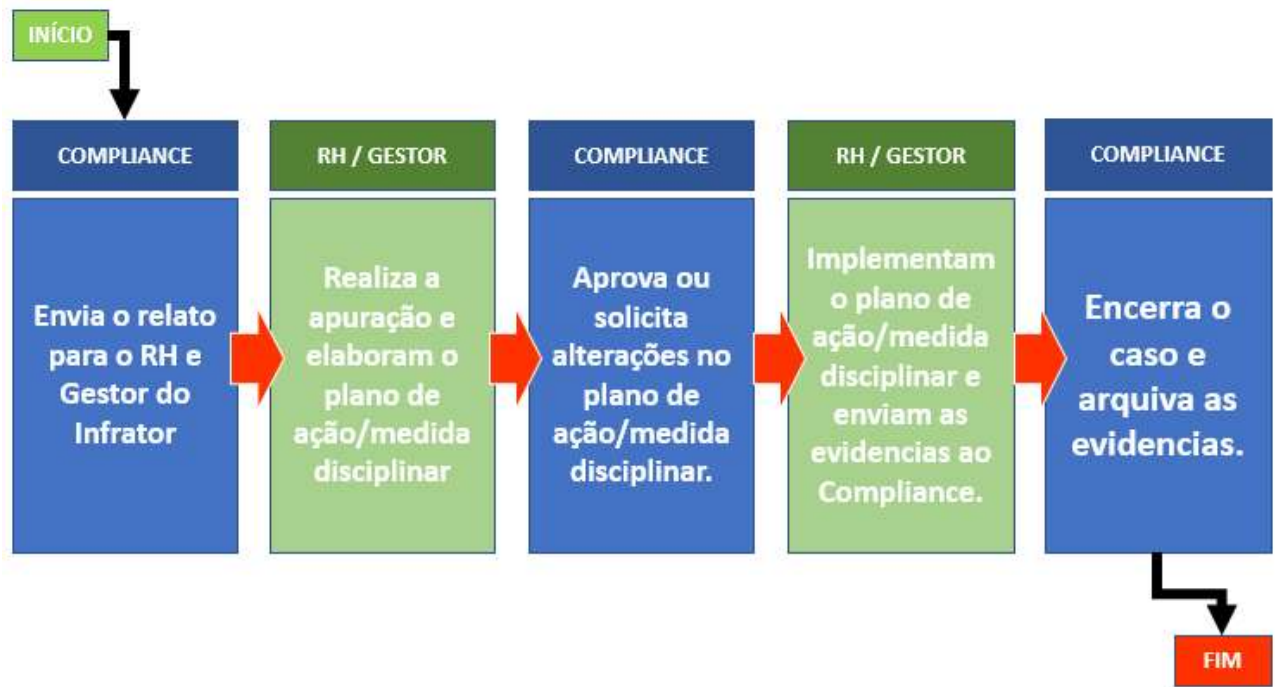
INÍCIO

COMPLIANCE

Envia o relato para o RH e Gestor do Infrator

RH / GESTOR

Realiza a apuração e elaboram o plano de ação/medida disciplinar

COMPLIANCE

Aprova ou solicita alterações no plano de ação/medida disciplinar.

RH / GESTOR

Implementam o plano de ação/medida disciplinar e enviam as evidencias ao Compliance.

COMPLIANCE

Encerra o caso e arquiva as evidencias.

FIM